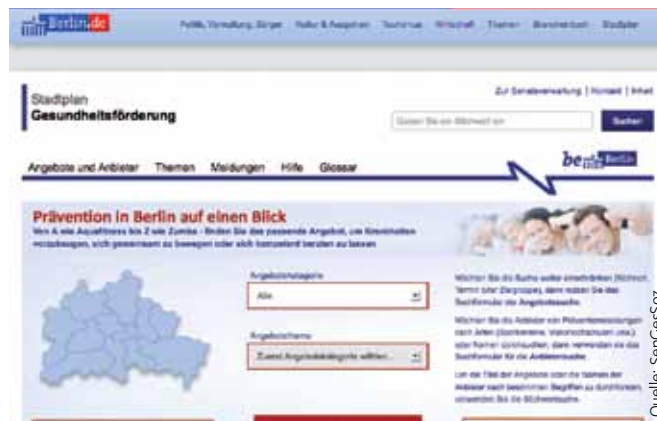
Berlin.de

Politik, Verwaltung, Bürger | Kultur & Ausgehen | Tourismus | Wirtschaft | Themen | Branchenbuch | Stadtplan

Stadtplan
Gesundheitsförderung

Zur Senatsverwaltung | Kontakt | Inhalt

Suchen Sie ein Stichwort ein

Suchen

Angebote und Anbieter | Themen | Meldungen | Hilfe | Glossar

be Berlin

Prävention in Berlin auf einen Blick

Von A wie Aquafitness bis Z wie Zumba - finden Sie das passende Angebot, um Krankheiten vorzubeugen, sich gesund zu bewegen oder sich kompetent beraten zu lassen.

Angebotskategorie

Alle

Angebotsthema

Zuerst Angebotskategorie wählen...

Möchten Sie die Suche weiter einschränken (Wohnort, Termin oder Zielgruppe), dann nutzen Sie das Suchformular der Angebotssuche.

Möchten Sie die Anbieter von Präventionsleistungen nach Arten (Sportvereine, Volkshochschulen usw.) oder Namen durchsuchen, dann verwenden sie das Suchformular für die Anbietersuche.

Um die Titel der Angebote oder die Namen der Anbieter nach bestimmten Begriffen zu durchforsten, verwenden Sie die Stichwortsuche.

Quelle: SenGesSoz